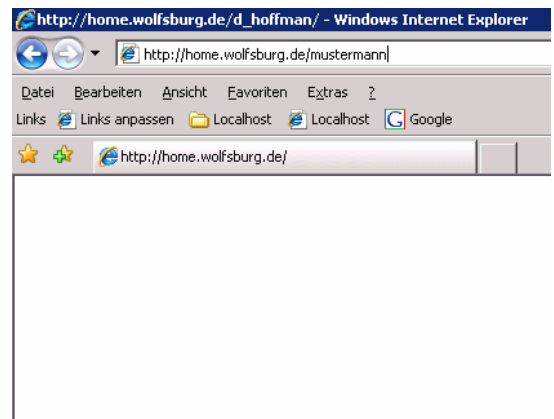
http://home.wolfsburg.de/d_hoffman/ - Windows Internet Explorer

http://home.wolfsburg.de/mustermann

Datei Bearbeiten Ansicht Favoriten Extras ?

Links Links anpassen Localhost Localhost Google

http://home.wolfsburg.de/